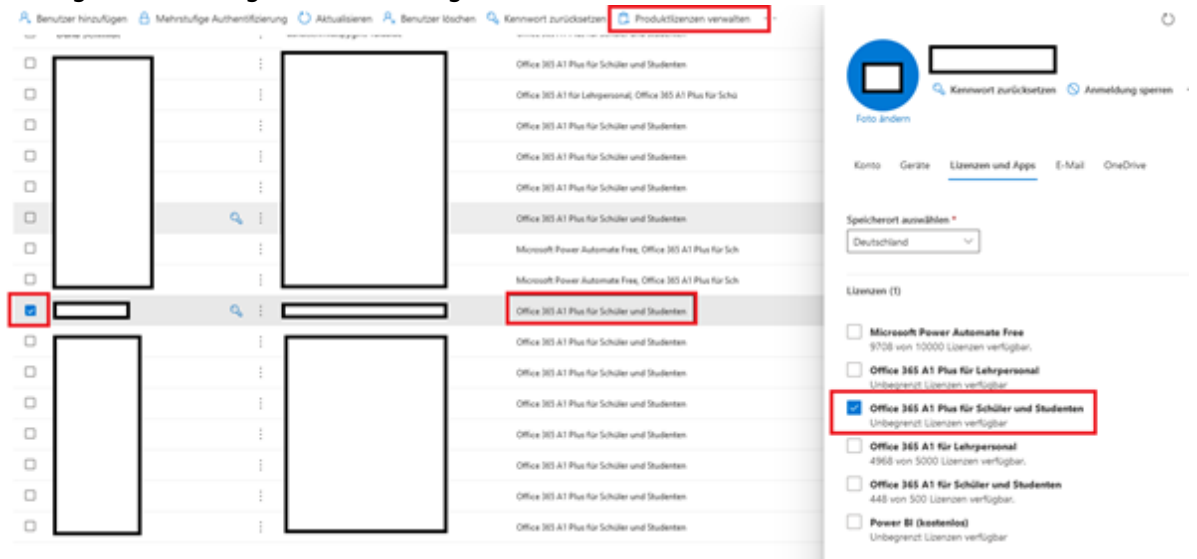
Benutzer hinzufügen Mehrstufige Authentifizierung Aktualisieren Benutzer löschen Kennwort zurücksetzen Produktlizenzen verwalten

Office 365 A1 Plus für Schüler und Studenten
Office 365 A1 für Lehrpersonal, Office 365 A1 Plus für Schü
Office 365 A1 Plus für Schüler und Studenten
Office 365 A1 Plus für Schüler und Studenten
Office 365 A1 Plus für Schüler und Studenten
Office 365 A1 Plus für Schüler und Studenten
Microsoft Power Automate Free, Office 365 A1 Plus für Sch
Microsoft Power Automate Free, Office 365 A1 Plus für Sch
Office 365 A1 Plus für Schüler und Studenten
Office 365 A1 Plus für Schüler und Studenten
Office 365 A1 Plus für Schüler und Studenten
Office 365 A1 Plus für Schüler und Studenten
Office 365 A1 Plus für Schüler und Studenten
Office 365 A1 Plus für Schüler und Studenten
Office 365 A1 Plus für Schüler und Studenten

Foto ändern
Kennwort zurücksetzen Anmeldung sperren

Konto Geräte Lizenzen und Apps E-Mail OneDrive

Speicherort auswählen *
Deutschland

Lizenzen (1)

Microsoft Power Automate Free
9708 von 10000 Lizenzen verfügbar.

Office 365 A1 Plus für Lehrpersonal
Unbegrenzt Lizenzen verfügbar

Office 365 A1 Plus für Schüler und Studenten
Unbegrenzt Lizenzen verfügbar

Office 365 A1 für Lehrpersonal
4968 von 5000 Lizenzen verfügbar.

Office 365 A1 für Schüler und Studenten
448 von 500 Lizenzen verfügbar.

Power BI (kostenlos)
Unbegrenzt Lizenzen verfügbar